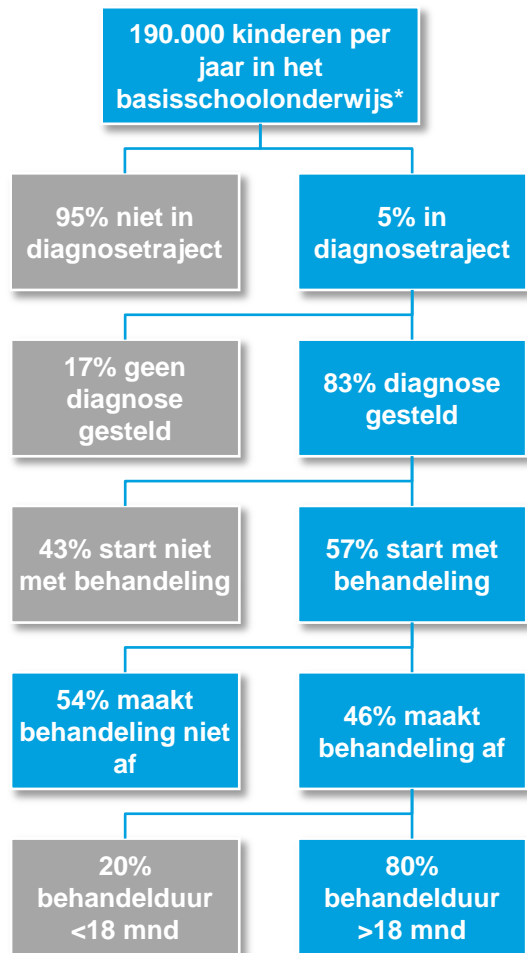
190.000 kinderen per jaar in het basisschoolonderwijs*

95% niet in diagnosetraject

5% in diagnosetraject

17% geen diagnose gesteld

83% diagnose gesteld

43% start niet met behandeling

57% start met behandeling

54% maakt behandeling niet af

46% maakt behandeling af

20% behandelduur <18 mnd

80% behandelduur >18 mnd